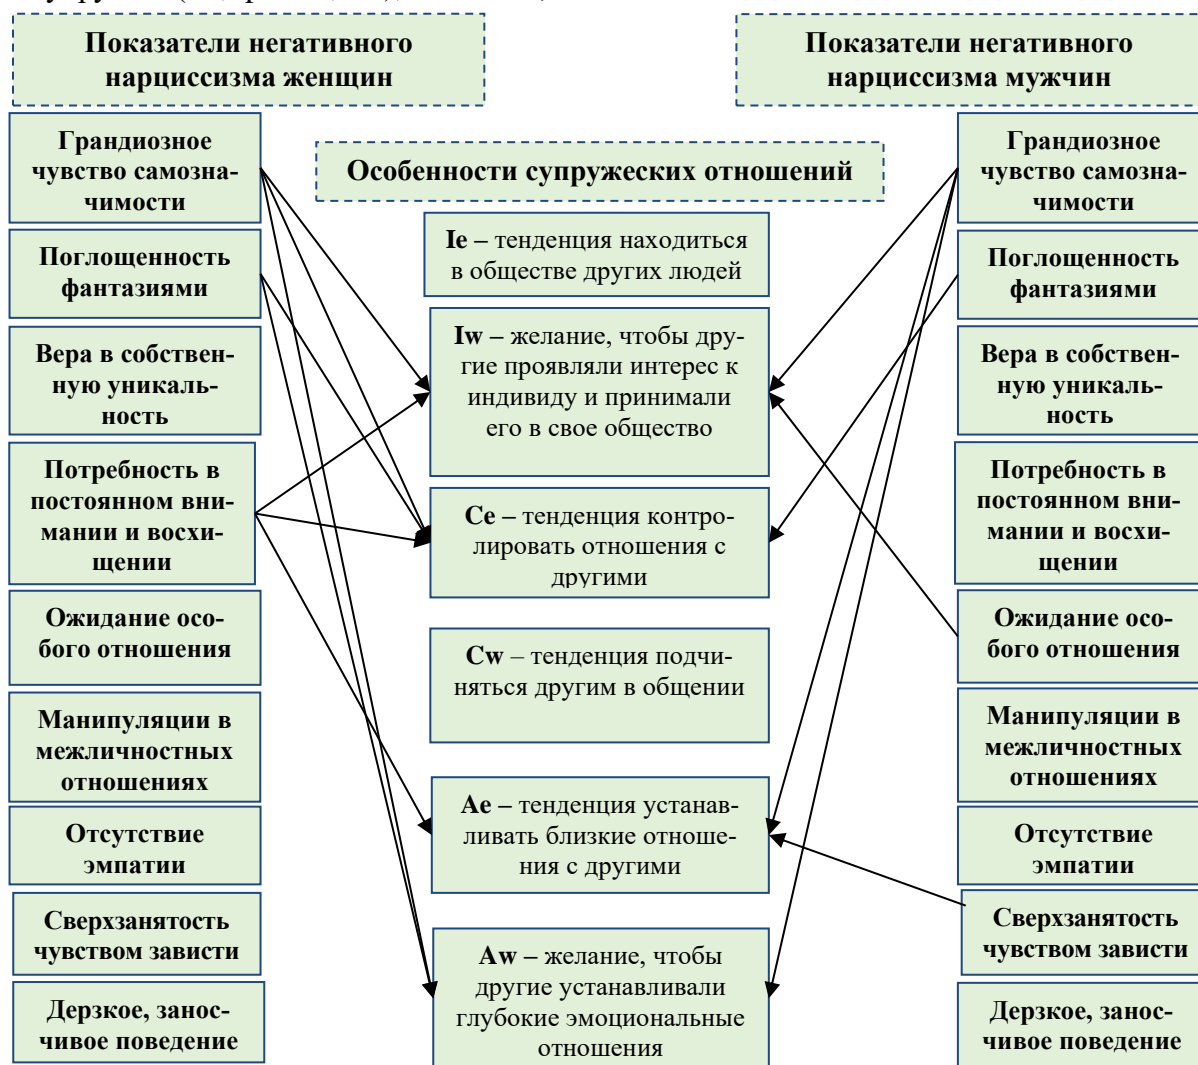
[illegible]

Показатели негативного нарциссизма женщин

Грандиозное чувство самозначимости

Поглощенность фантазиями

Вера в собственную уникальность

Потребность в постоянном внимании и восхищении

Ожидание особого отношения

Манипуляции в межличностных отношениях

Отсутствие эмпатии

Сверхзанятость чувством зависти

Дерзкое, заносчивое поведение

Особенности супружеских отношений

**Ie –** тенденция находиться в обществе других людей

**Iw –** желание, чтобы другие проявляли интерес к индивиду и принимали его в свое общество

**Ce –** тенденция контролировать отношения с другими

**Cw** – тенденция подчиняться другим в общении

**Ae –** тенденция устанавливать близкие отношения с другими

**Aw –** желание, чтобы другие устанавливали глубокие эмоциональные отношения

Показатели негативного нарциссизма мужчин

Грандиозное чувство самозначимости

Поглощенность фантазиями

Вера в собственную уникальность

Потребность в постоянном внимании и восхищении

Ожидание особого отношения

Манипуляции в межличностных отношениях

Отсутствие эмпатии

Сверхзанятость чувством зависти

Дерзкое, заносчивое поведение